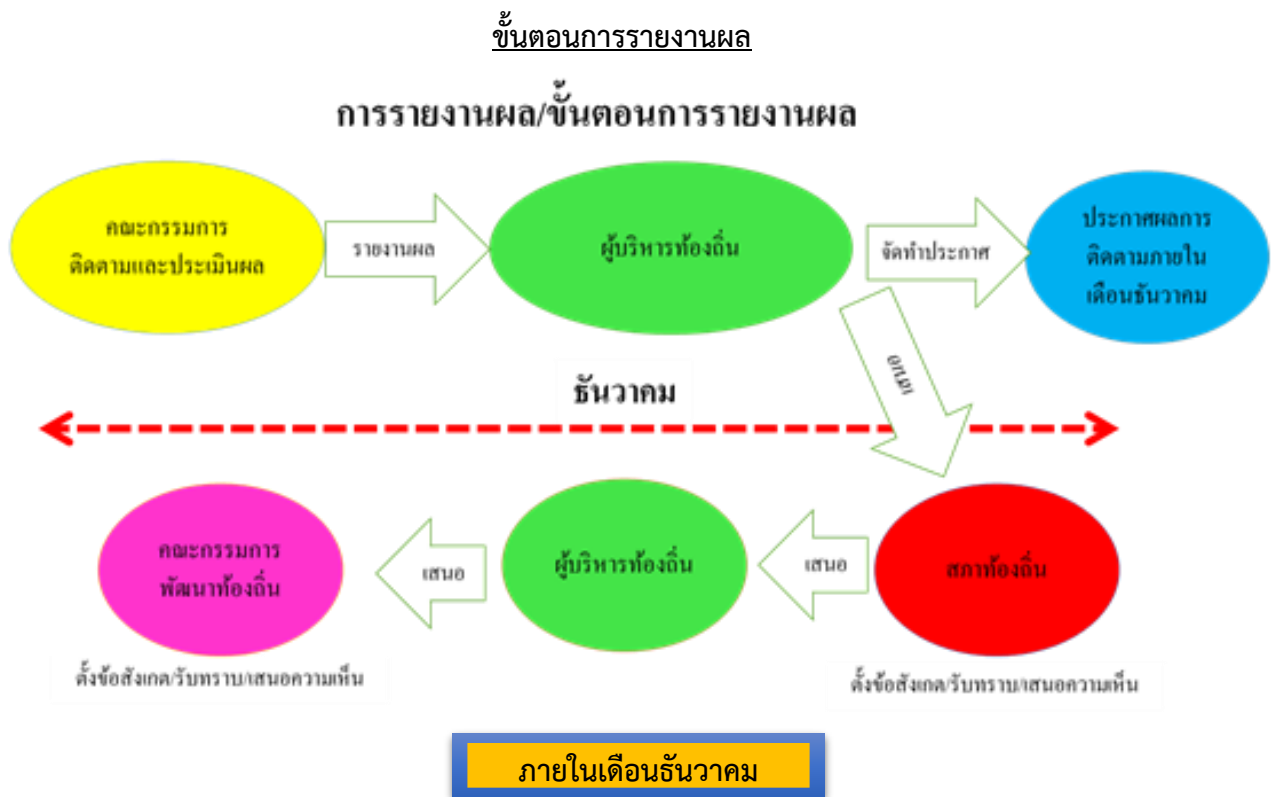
ขั้นตอนการรายงานผล

การรายงานผล/ขั้นตอนการรายงานผล

คณะกรรมการ ติดตามและประเมินผล

รายงานผล

ผู้บริหารท้องถิ่น

จัดทำประกาศ

ประกาศผลการ ติดตามภายใน เดือนธันวาคม

เสนอ

ธันวาคม

คณะกรรมการ พัฒนาท้องถิ่น

เสนอ

ผู้บริหารท้องถิ่น

เสนอ

สภาท้องถิ่น

ตั้งข้อสังเกต/รับทราบ/เสนอความเห็น

ตั้งข้อสังเกต/รับทราบ/เสนอความเห็น

ภายในเดือนธันวาคม